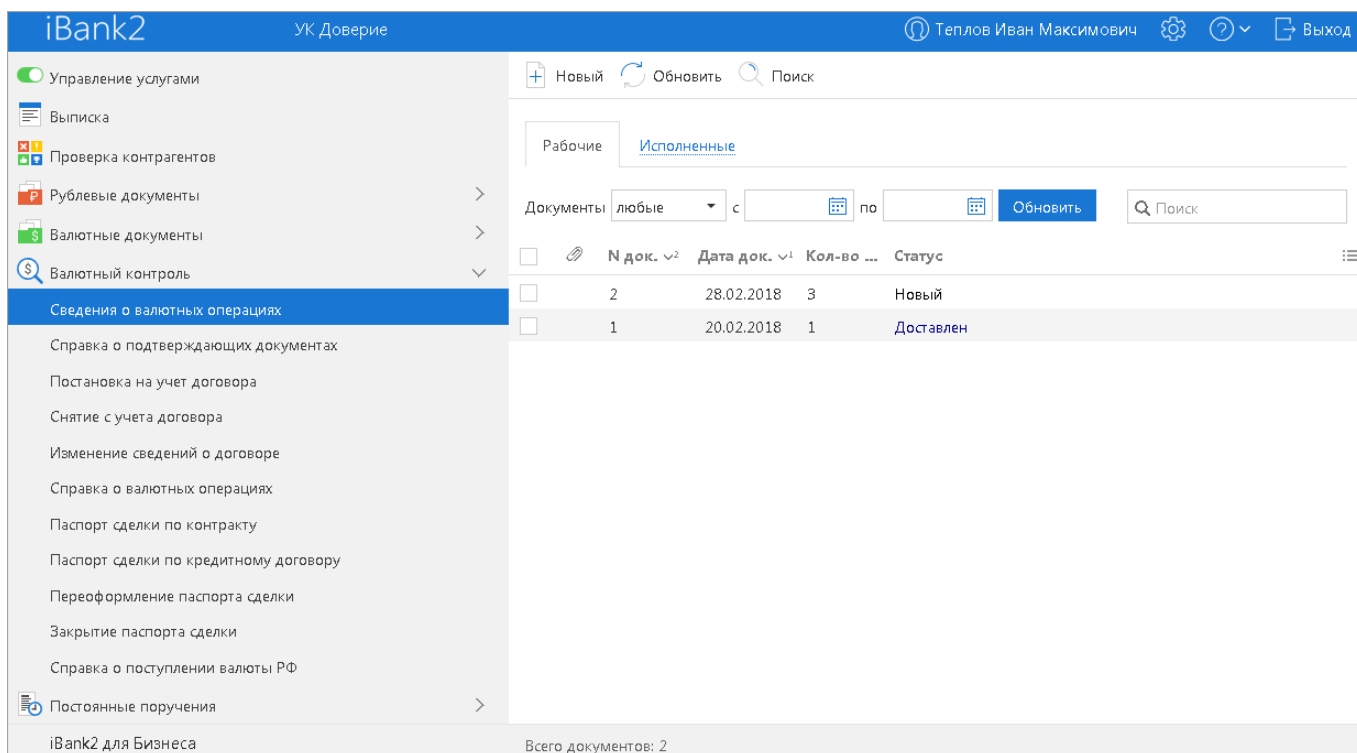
iBank2 УК Доверие Теплов Иван Максимович Выход

Управление услугами
Выписка
Проверка контрагентов
Рублевые документы
Валютные документы
Валютный контроль
Сведения о валютных операциях
Справка о подтверждающих документах
Постановка на учет договора
Снятие с учета договора
Изменение сведений о договоре
Справка о валютных операциях
Паспорт сделки по контракту
Паспорт сделки по кредитному договору
Переоформление паспорта сделки
Закрытие паспорта сделки
Справка о поступлении валюты РФ
Постоянные поручения
iBank2 для Бизнеса

Новый Обновить Поиск

Рабочие Исполненные

Документы любые с по Обновить Поиск

| | N док. | Дата док. | Кол-во ... | Статус |
|---|---|---|---|---|
| | 2 | 28.02.2018 | 3 | Новый |
| | 1 | 20.02.2018 | 1 | Доставлен |

Всего документов: 2